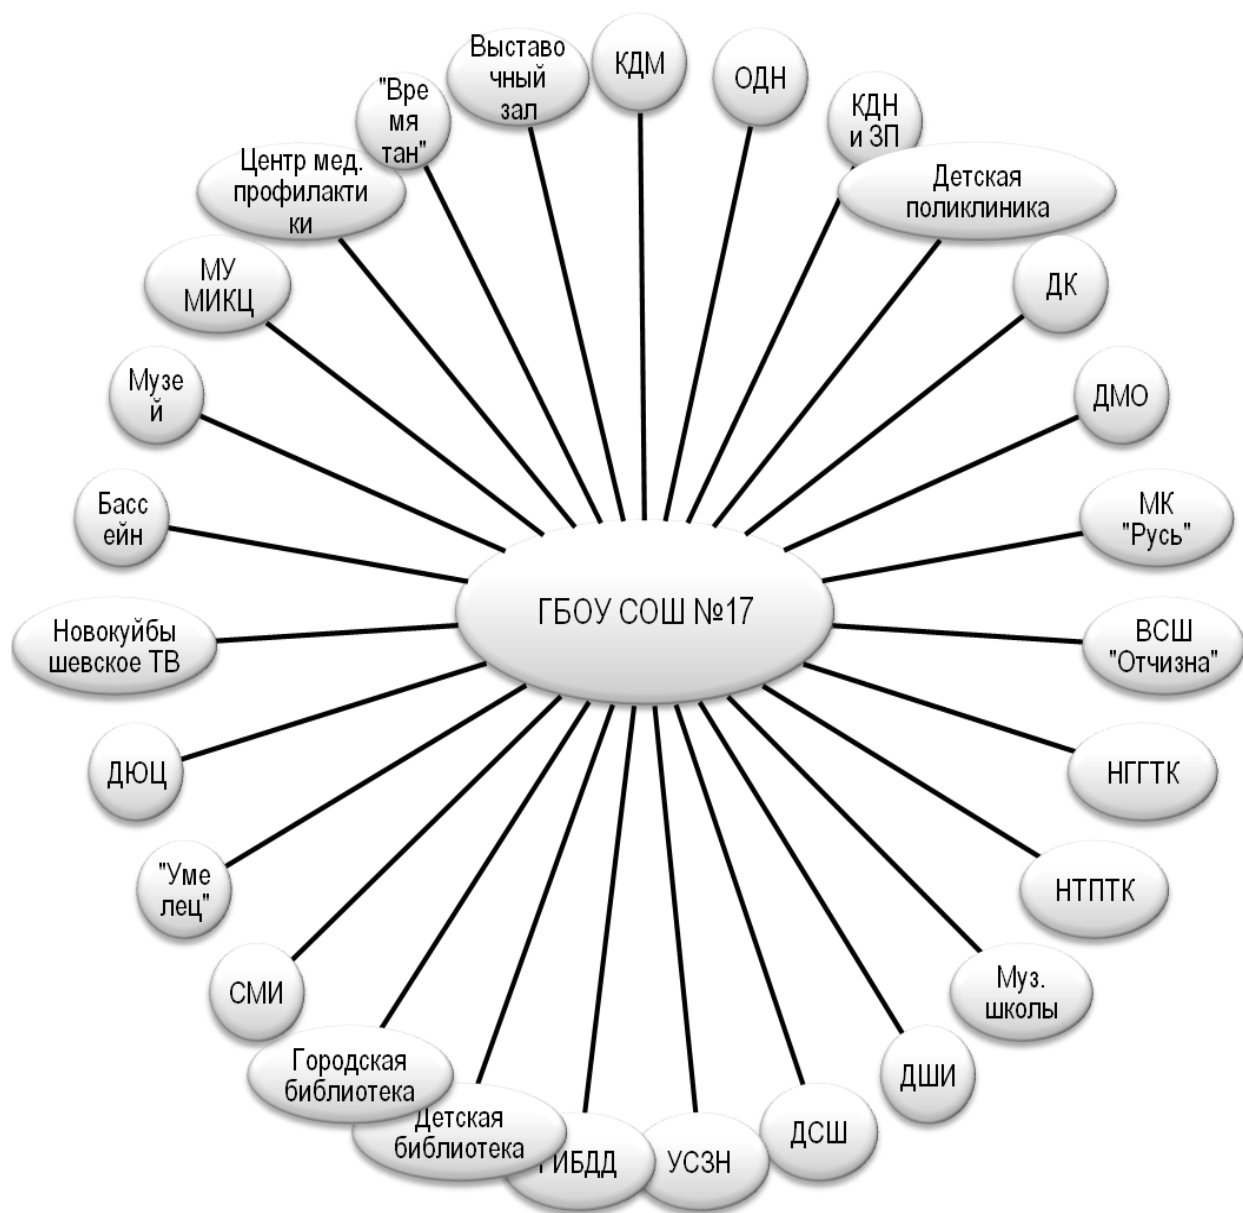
ГБОУ СОШ №17

Выставочный зал

КДМ

ОДН

КДН и ЗП

Детская поликлиника

ДК

ДМО

МК "Русь"

ВСШ "Отчизна"

НГГТК

НТПТК

Муз. школы

ДШИ

ДСШ

УСЗН

ГИБДД

Детская библиотека

Городская библиотека

СМИ

"Умелец"

ДЮЦ

Новокуйбышевское ТВ

Бассейн

Музей

МУ МИКЦ

Центр мед. профилактики

"Время тан"